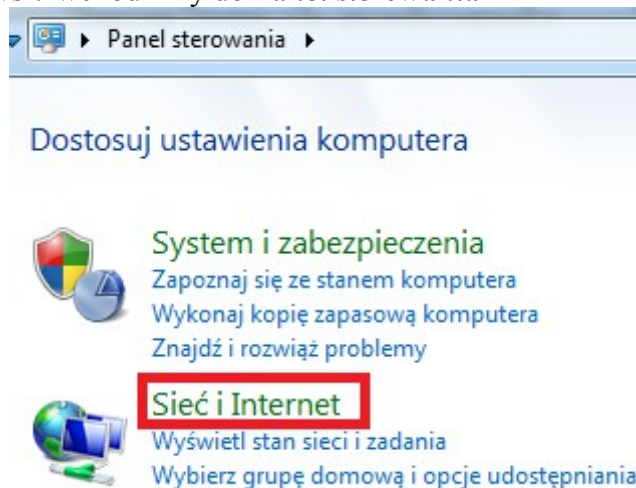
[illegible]

▸ Panel sterowania ▸

Dostosuj ustawienia komputera

System i zabezpieczenia
Zapoznaj się ze stanem komputera
Wykonaj kopię zapasową komputera
Znajdź i rozwiąż problemy

Sieć i Internet
Wyświetl stan sieci i zadania
Wybierz grupę domową i opcje udostępniania